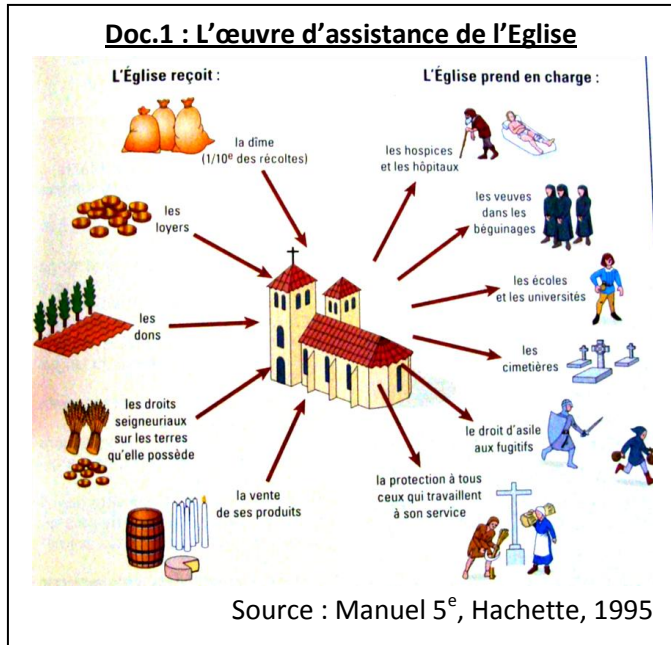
Doc.1 : L'œuvre d'assistance de l'Eglise

L'Église reçoit :

la dîme (1/10$^{e}$ des récoltes)

les loyers

les dons

les droits seigneuriaux sur les terres qu'elle possède

la vente de ses produits

L'Église prend en charge :

les hospices et les hôpitaux

les veuves dans les béguinages

les écoles et les universités

les cimetières

le droit d'asile aux fugitifs

la protection à tous ceux qui travaillent à son service

Source : Manuel 5$^{e}$, Hachette, 1995